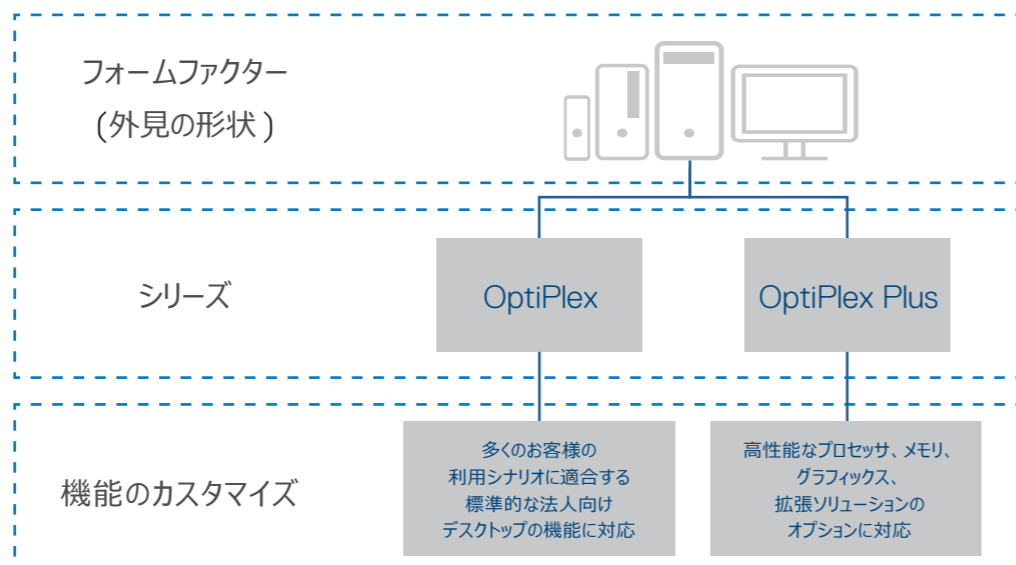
フォームファクター
(外見の形状)

シリーズ

OptiPlex

OptiPlex Plus

機能のカスタマイズ

多くのお客様の
利用シナリオに適合する
標準的な法人向け
デスクトップの機能に対応

高性能なプロセッサ、メモリ、
グラフィックス、
拡張ソリューションの
オプションに対応